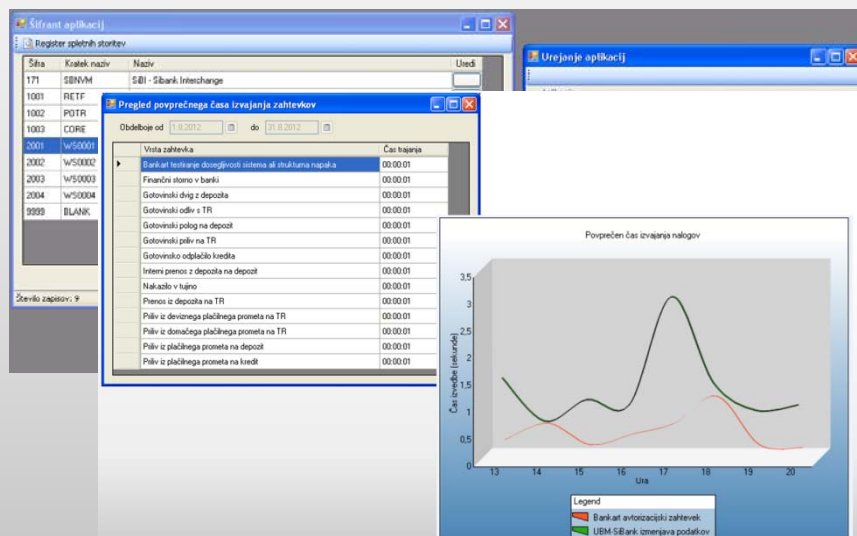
Šifrant aplikacij

Register spletnih storitev

| Šifra | Kratek naziv | Naziv | Uredi |
|---|---|---|---|
| 171 | SBNVM | SiBI - Sibank Interchange | |
| 1001 | RETF | | |
| 1002 | POTR | | |
| 1003 | CORE | | |
| 2001 | WS0001 | | |
| 2002 | WS0002 | | |
| 2003 | WS0003 | | |
| 2004 | WS0004 | | |
| 9999 | BLANK | | |

Število zapisov: 9

Urejanje aplikacij

Pregled povprečnega časa izvajanja zahtevkov

Obdobje od 1.9.2012 do 31.8.2012

| Vrsta zahtevka | Čas trajanja |
|---|---|
| Bankart testiranje dosegljivosti sistema ali struktura napaka | 00:00:01 |
| Finančni storno v banki | 00:00:01 |
| Gotovinski dvig z depozita | 00:00:01 |
| Gotovinski odliv s TR | 00:00:01 |
| Gotovinski polog na depozit | 00:00:01 |
| Gotovinski priliv na TR | 00:00:01 |
| Gotovinsko odplačilo kredita | 00:00:01 |
| Interni prenos z depozita na depozit | 00:00:01 |
| Nakazilo v tujino | 00:00:01 |
| Prenos iz depozita na TR | 00:00:01 |
| Priliv iz deviznega plačilnega prometa na TR | 00:00:01 |
| Priliv iz domačega plačilnega prometa na TR | 00:00:01 |
| Priliv iz plačilnega prometa na depozit | 00:00:01 |
| Priliv iz plačilnega prometa na kredit | 00:00:01 |

Povprečen čas izvajanja nalogov

Čas izvedbe (sekunde)

3,5
3
2,5
2
1,5
1
0,5
0

13 14 15 16 17 18 19 20

Ura

Legend
Bankart avtorizacijski zahtevek
UBM-SiBank izmenjava podatkov